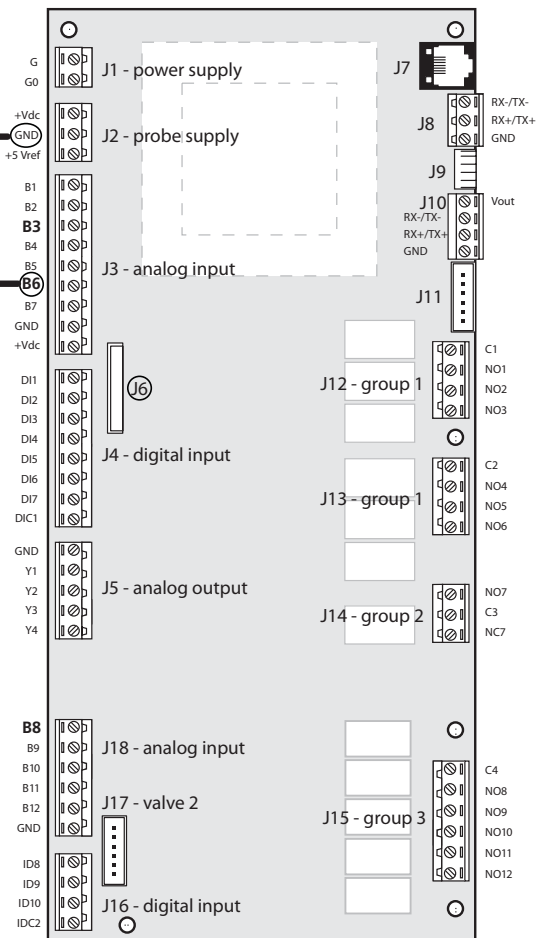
G
G0
J1 - power supply

+Vdc
GND
+5 Vref
J2 - probe supply

J7

RX-/TX-
RX+/TX+
GND
J8

J9

J10
Vout
RX-/TX-
RX+/TX+
GND

B1
B2
B3
B4
B5
B6
B7
GND
+Vdc
J3 - analog input

J11

J6

DI1
DI2
DI3
DI4
DI5
DI6
DI7
DIC1
J4 - digital input

J12 - group 1
C1
NO1
NO2
NO3

J13 - group 1
C2
NO4
NO5
NO6

GND
Y1
Y2
Y3
Y4
J5 - analog output

J14 - group 2
NO7
C3
NC7

B8
B9
B10
B11
B12
GND
J18 - analog input

J17 - valve 2

J15 - group 3
C4
NO8
NO9
NO10
NO11
NO12

ID8
ID9
ID10
IDC2
J16 - digital input